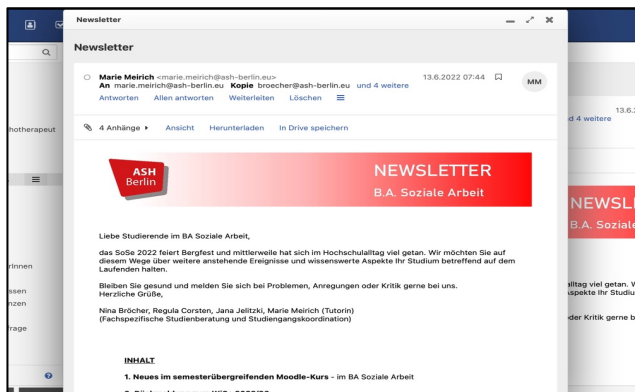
Newsletter

Newsletter

Marie Meirich <marie.meirich@ash-berlin.eu> 13.6.2022 07:44
An marie.meirich@ash-berlin.eu Kopie broecher@ash-berlin.eu und 4 weitere
MM
Antworten Allen antworten Weiterleiten Löschen

4 Anhänge Ansicht Herunterladen In Drive speichern

ASH Berlin

NEWSLETTER
B.A. Soziale Arbeit

Liebe Studierende im BA Soziale Arbeit,

das SoSe 2022 feiert Bergfest und mittlerweile hat sich im Hochschulalltag viel getan. Wir möchten Sie auf diesem Wege über weitere anstehende Ereignisse und wissenswerte Aspekte Ihr Studium betreffend auf dem Laufenden halten.

Bleiben Sie gesund und melden Sie sich bei Problemen, Anregungen oder Kritik gerne bei uns.
Herzliche Grüße,

Nina Bröcher, Regula Corsten, Jana Jelitzki, Marie Meirich (Tutorin)
(Fachspezifische Studienberatung und Studiengangskoordination)

INHALT

1. Neues im semesterübergreifenden Moodle-Kurs - im BA Soziale Arbeit

hotherapeut
rInnen
ssen
nzen
frage
13.6.
d 4 weitere
NEWSL
B.A. Soziale
alltag viel getan. W
Aspekte Ihr Studiu
der Kritik gerne b